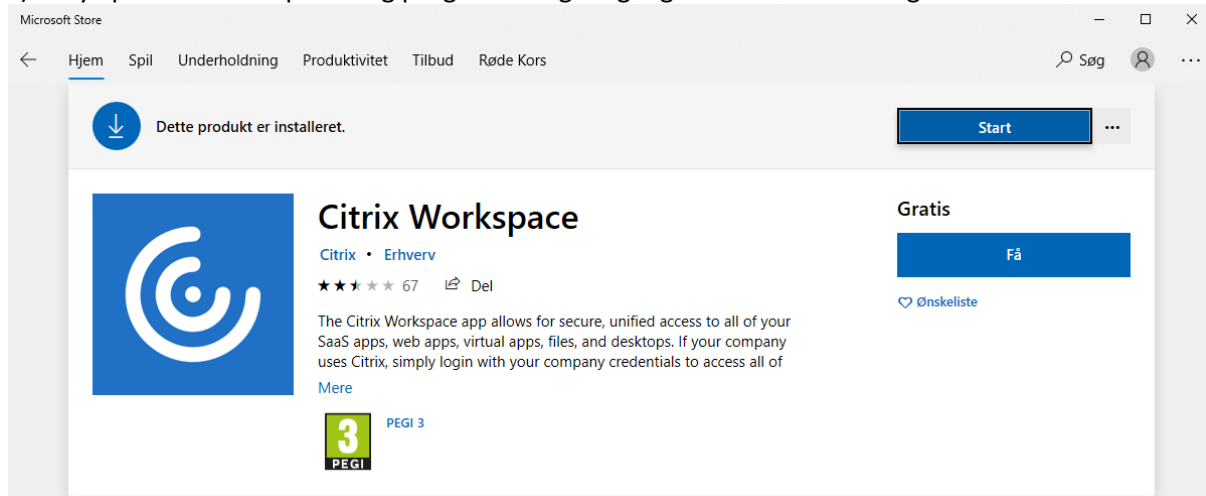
Microsoft Store

Hjem Spil Underholdning Produktivitet Tilbud Røde Kors

Søg

Dette produkt er installeret.

Start

Citrix Workspace

Citrix • Erhverv

67 Del

The Citrix Workspace app allows for secure, unified access to all of your SaaS apps, web apps, virtual apps, files, and desktops. If your company uses Citrix, simply login with your company credentials to access all of

Mere

3 PEGI

PEGI 3

Gratis

Få

Ønskeliste